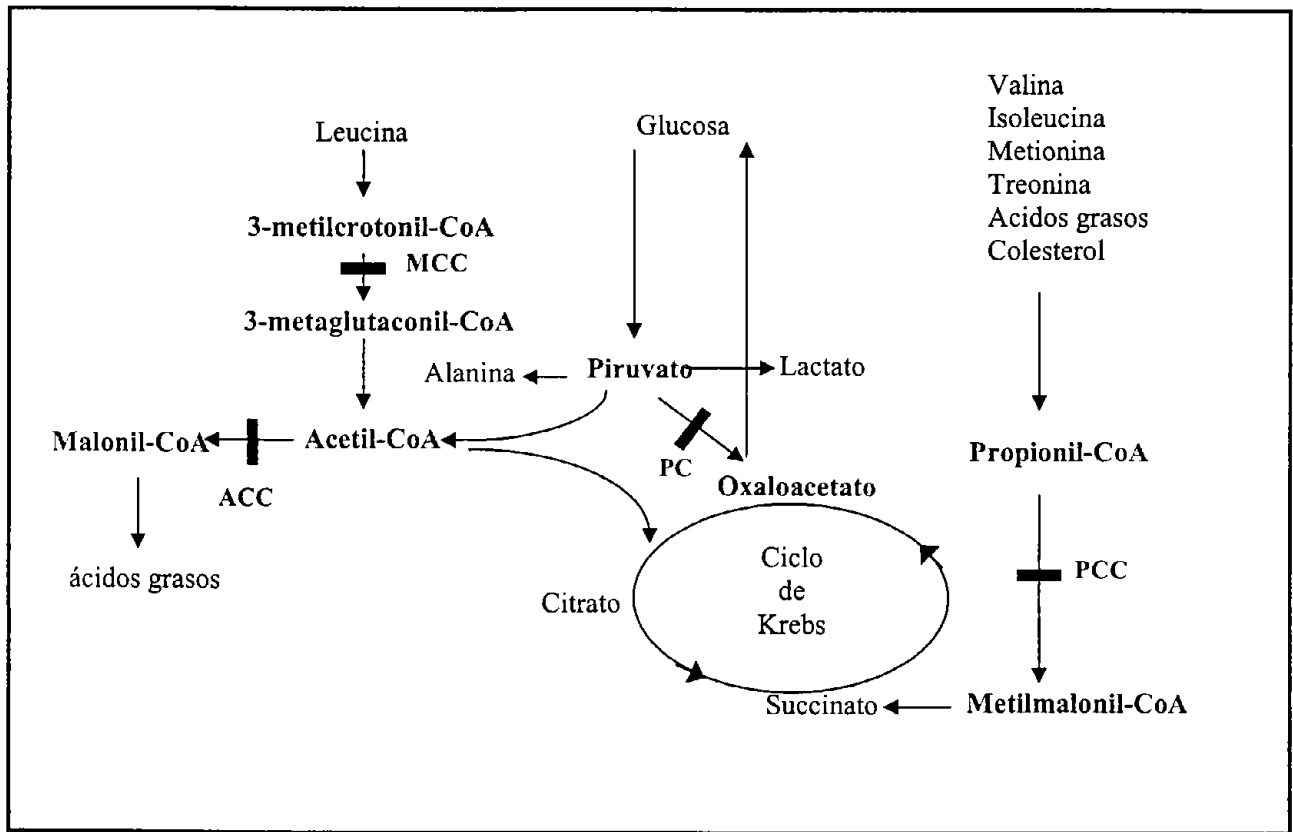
Leucina

3-metilcrotonil-CoA

MCC

3-metaglutaconil-CoA

Glucosa

Valina
Isoleucina
Metionina
Treonina
Acidos grasos
Colesterol

Alanina

Piruvato

Lactato

Malonil-CoA

Acetil-CoA

PC

Oxaloacetato

Propionil-CoA

ACC

ácidos grasos

Ciclo de Krebs

Citrato

PCC

Succinato

Metilmalonil-CoA